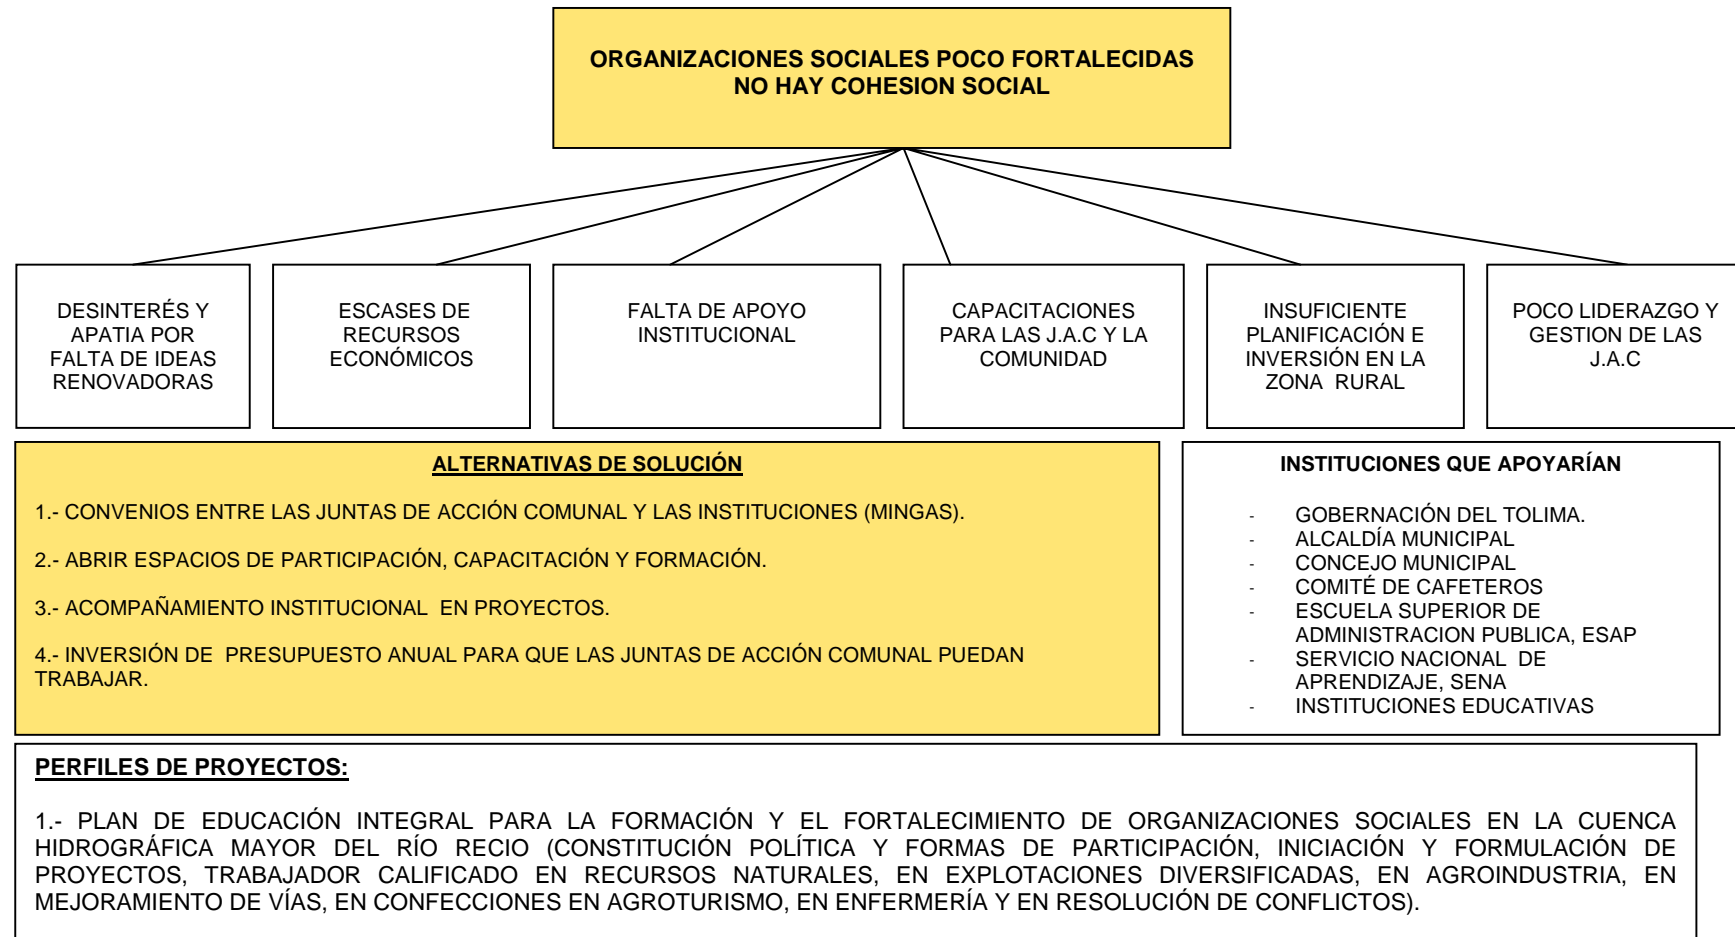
ORGANIZACIONES SOCIALES POCO FORTALECIDAS
NO HAY COHESION SOCIAL

DESINTERÉS Y APATIA POR FALTA DE IDEAS RENOVADORAS

ESCASES DE RECURSOS ECONÓMICOS

FALTA DE APOYO INSTITUCIONAL

CAPACITACIONES PARA LAS J.A.C Y LA COMUNIDAD

INSUFICIENTE PLANIFICACIÓN E INVERSIÓN EN LA ZONA RURAL

POCO LIDERAZGO Y GESTION DE LAS J.A.C

ALTERNATIVAS DE SOLUCIÓN

1.- CONVENIOS ENTRE LAS JUNTAS DE ACCIÓN COMUNAL Y LAS INSTITUCIONES (MINGAS).

2.- ABRIR ESPACIOS DE PARTICIPACIÓN, CAPACITACIÓN Y FORMACIÓN.

3.- ACOMPAÑAMIENTO INSTITUCIONAL EN PROYECTOS.

4.- INVERSIÓN DE PRESUPUESTO ANUAL PARA QUE LAS JUNTAS DE ACCIÓN COMUNAL PUEDAN TRABAJAR.

INSTITUCIONES QUE APOYARÍAN

- GOBERNACIÓN DEL TOLIMA.
- ALCALDÍA MUNICIPAL
- CONCEJO MUNICIPAL
- COMITÉ DE CAFETEROS
- ESCUELA SUPERIOR DE ADMINISTRACION PUBLICA, ESAP
- SERVICIO NACIONAL DE APRENDIZAJE, SENA
- INSTITUCIONES EDUCATIVAS

PERFILES DE PROYECTOS:

1.- PLAN DE EDUCACIÓN INTEGRAL PARA LA FORMACIÓN Y EL FORTALECIMIENTO DE ORGANIZACIONES SOCIALES EN LA CUENCA HIDROGRÁFICA MAYOR DEL RÍO RECIO (CONSTITUCIÓN POLÍTICA Y FORMAS DE PARTICIPACIÓN, INICIACIÓN Y FORMULACIÓN DE PROYECTOS, TRABAJADOR CALIFICADO EN RECURSOS NATURALES, EN EXPLOTACIONES DIVERSIFICADAS, EN AGROINDUSTRIA, EN MEJORAMIENTO DE VÍAS, EN CONFECCIONES EN AGROTURISMO, EN ENFERMERÍA Y EN RESOLUCIÓN DE CONFLICTOS).